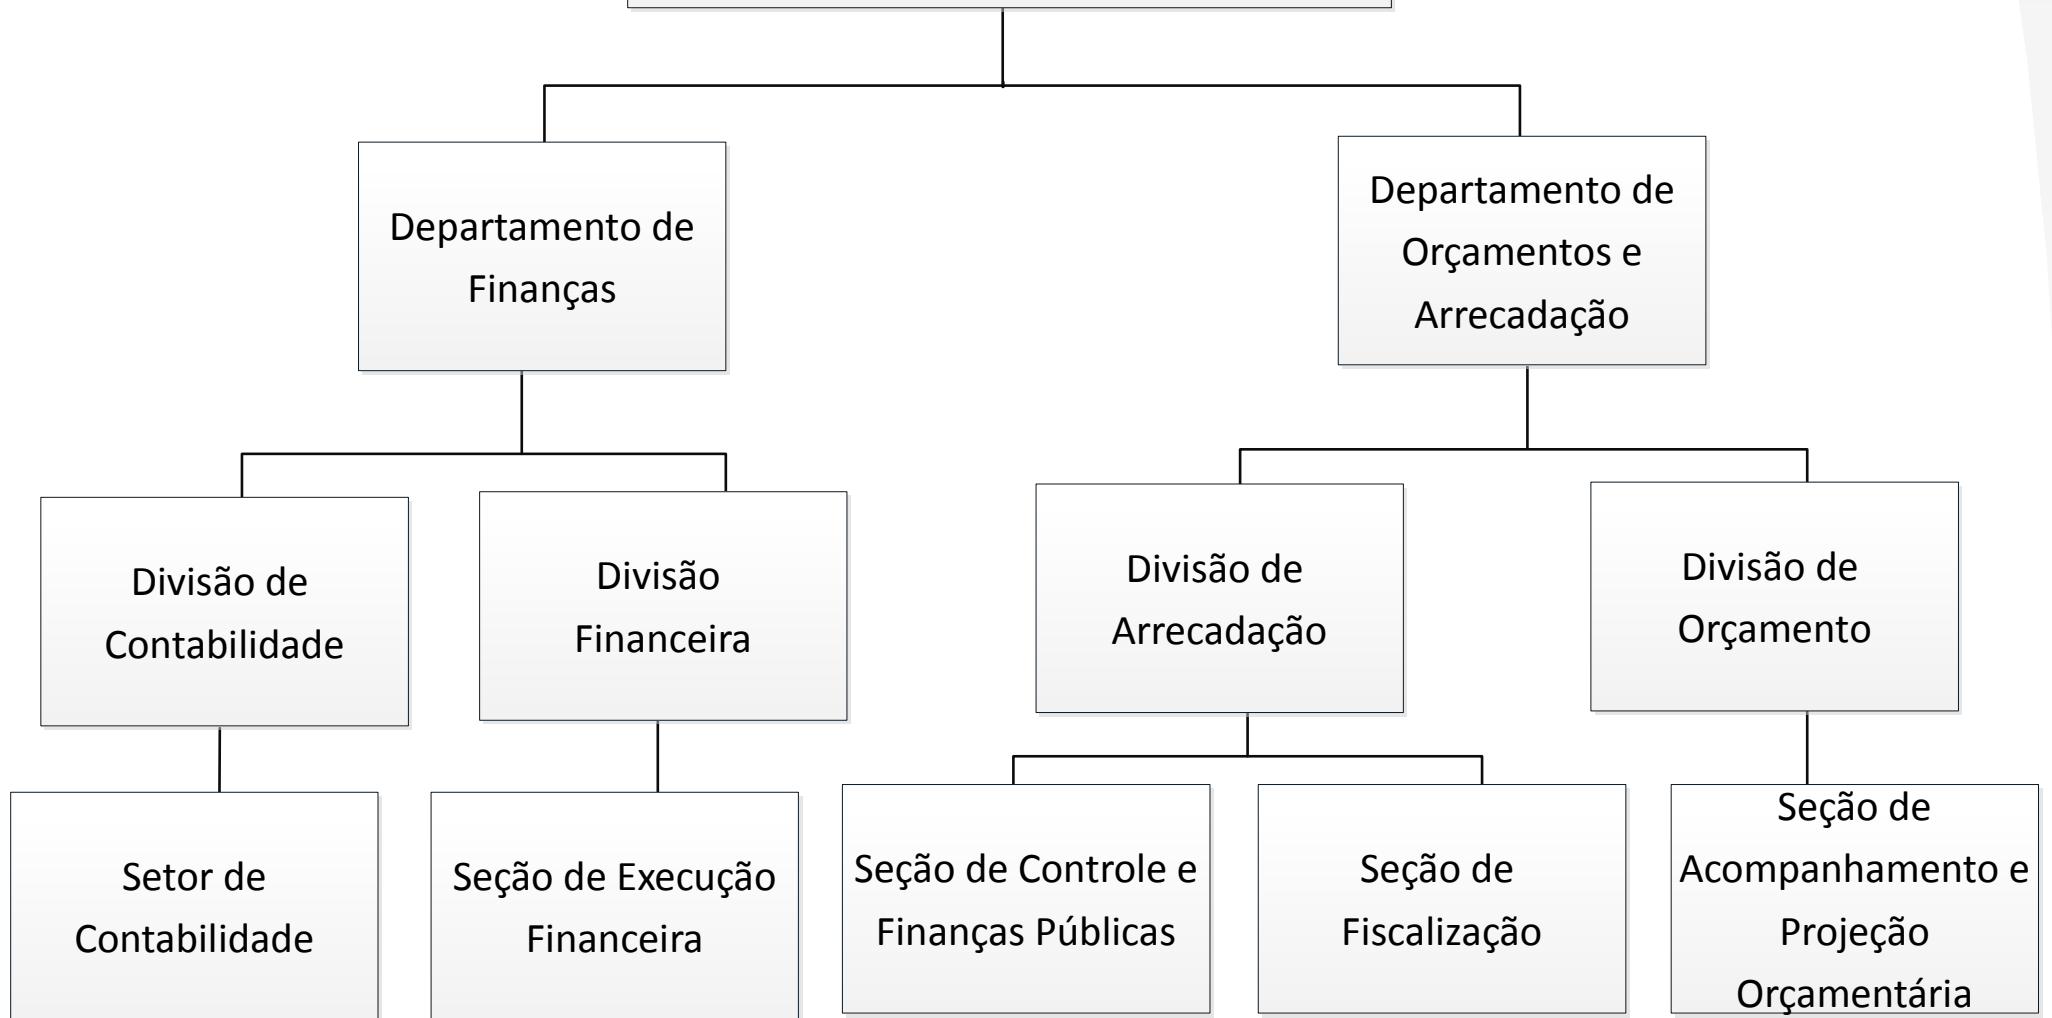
Departamento de Finanças

Departamento de Orçamentos e Arrecadação

Divisão de Contabilidade

Divisão Financeira

Divisão de Arrecadação

Divisão de Orçamento

Setor de Contabilidade

Seção de Execução Financeira

Seção de Controle e Finanças Públicas

Seção de Fiscalização

Seção de Acompanhamento e Projeção Orçamentária